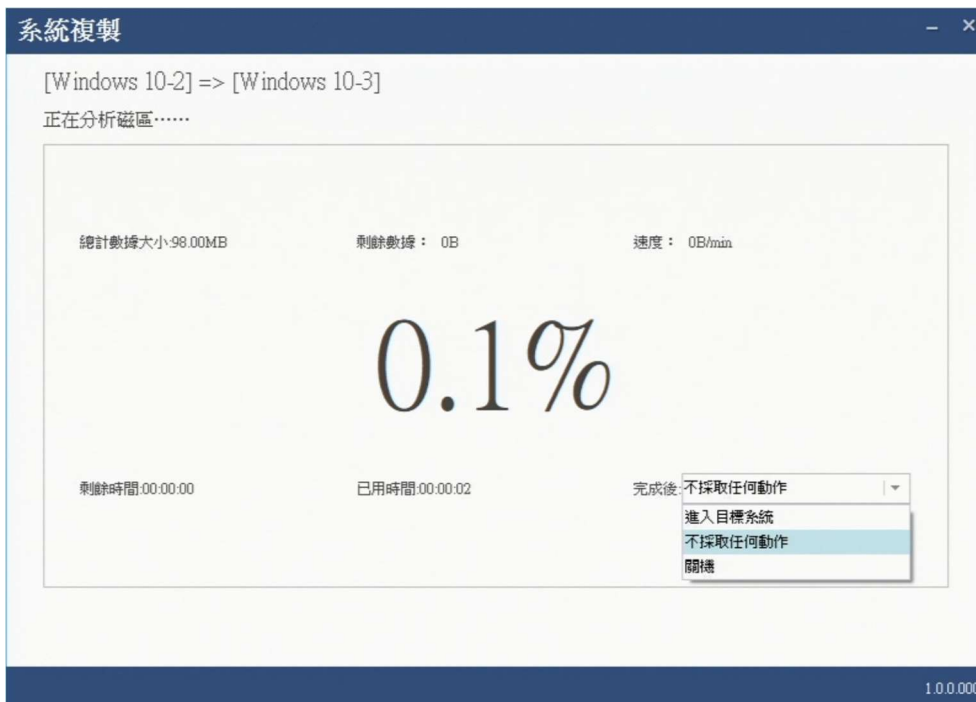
系統複製

[Windows 10-2] => [Windows 10-3]

正在分析磁區……

總計數據大小:98.00MB

剩餘數據： 0B

速度： 0B/min

0.1%

剩餘時間:00:00:00

已用時間:00:00:02

完成後:不採取任何動作

進入目標系統

不採取任何動作

關機

1.0.0.000